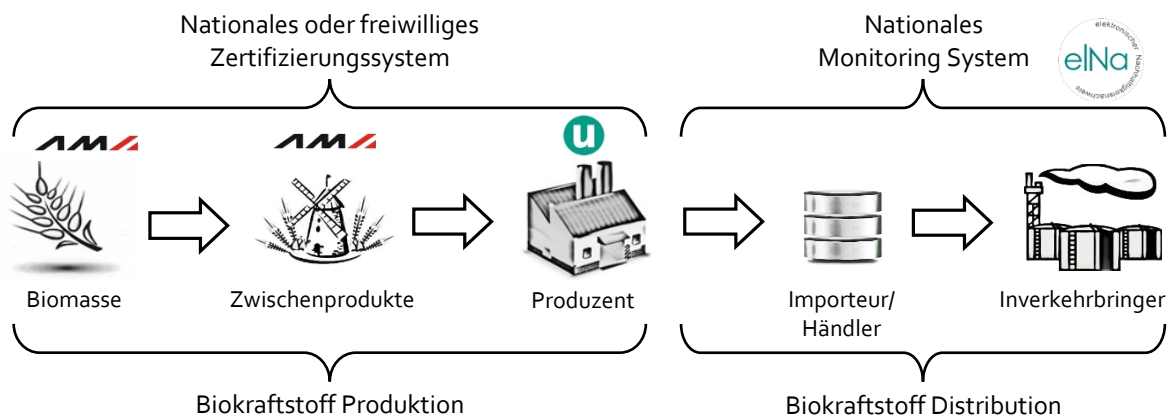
Nationales oder freiwilliges Zertifizierungssystem

Nationales Monitoring System

elektronischer Nachhaltigkeitsnachweis

elNa

AMA

AMA

u

Biomasse

Zwischenprodukte

Produzent

Importeur/ Händler

Inverkehrbringer

Biokraftstoff Produktion

Biokraftstoff Distribution